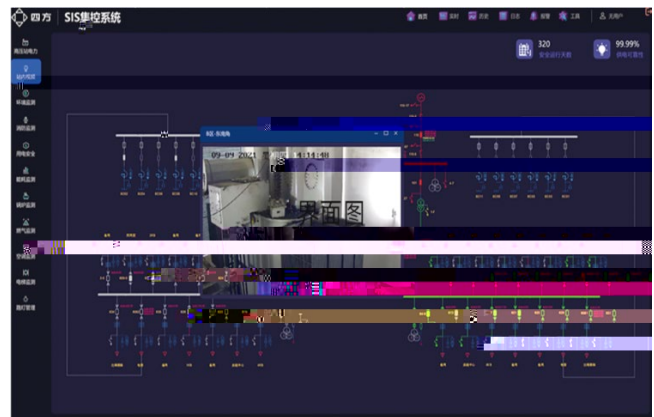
四方 | SIS集控系统

首页 实时 历史 日志 报警 工具 无用户

320
安全运行天数

99.99%
供电可靠性

高压站电力
站内低压
环境监测
消防监测
用电安全
能耗监测
锅炉监测
燃气监测
空调监测
电梯监测
路灯管理

9区-东南角
09-09 2021 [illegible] 4:14:48

界面图